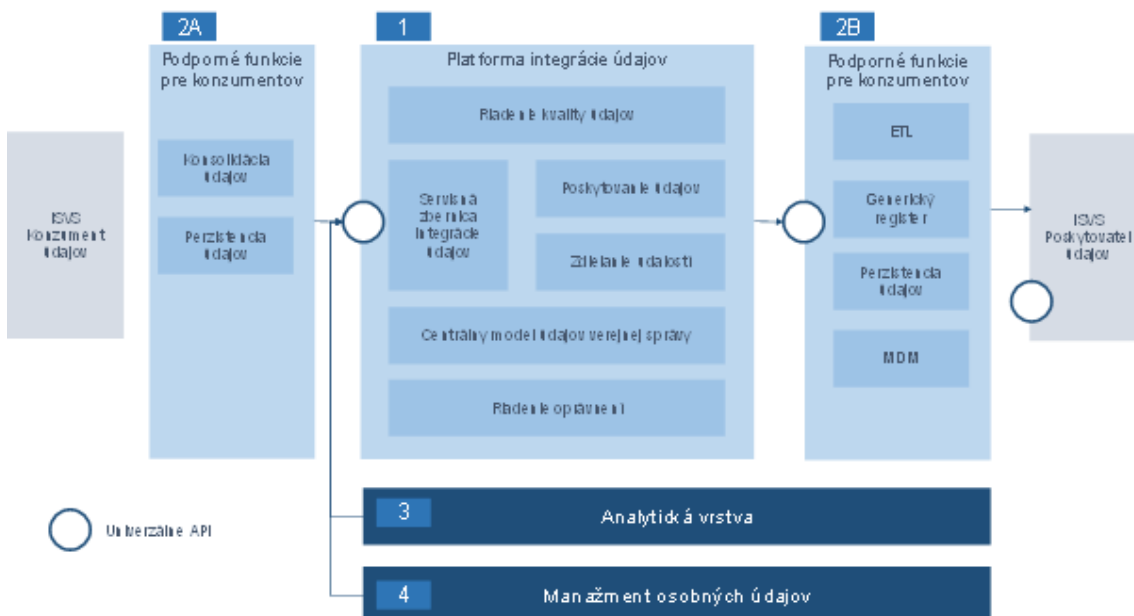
2A

Podporné funkcie pre konzumentov

Konsolidácia údajov

Perzistencia údajov

ISVS Konzument údajov

1

Platforma integrácie údajov

Riadenie kvality údajov

Servisná zbernica integrácie údajov

Poskytovanie údajov

Zdieľanie udalostí

Centrálny model údajov verejnej správy

Riadenie oprávnení

2B

Podporné funkcie pre konzumentov

ETL

Generický register

Perzistencia údajov

MDM

ISVS Poskytovateľ údajov

Univerzálne API

3 Analytická vrstva

4 Manažment osobných údajov